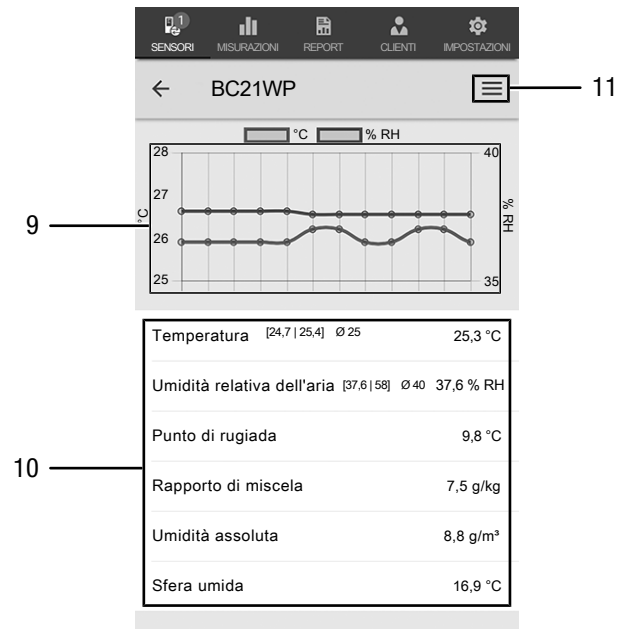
1
SENSORI MISURAZIONI REPORT CLIENTI IMPOSTAZIONI

← BC21WP

11

°C % RH

28
27
26
25
°C

40
35
% RH

9

Temperatura [24,7 | 25,4] Ø 25 25,3 °C

Umidità relativa dell'aria [37,6 | 58] Ø 40 37,6 % RH

Punto di rugiada 9,8 °C

Rapporto di miscela 7,5 g/kg

Umidità assoluta 8,8 g/m³

Sfera umida 16,9 °C

10